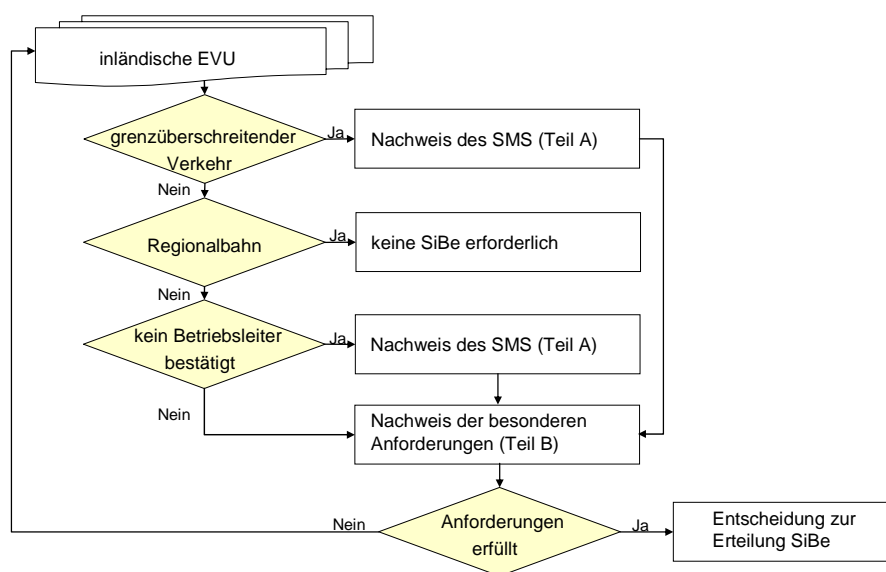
inländische EVU

grenzüberschreitender Verkehr

Ja

Nachweis des SMS (Teil A)

Nein

Regionalbahn

Ja

keine SiBe erforderlich

Nein

kein Betriebsleiter bestätigt

Ja

Nachweis des SMS (Teil A)

Nein

Nachweis der besonderen Anforderungen (Teil B)

Nein

Anforderungen erfüllt

Ja

Entscheidung zur Erteilung SiBe